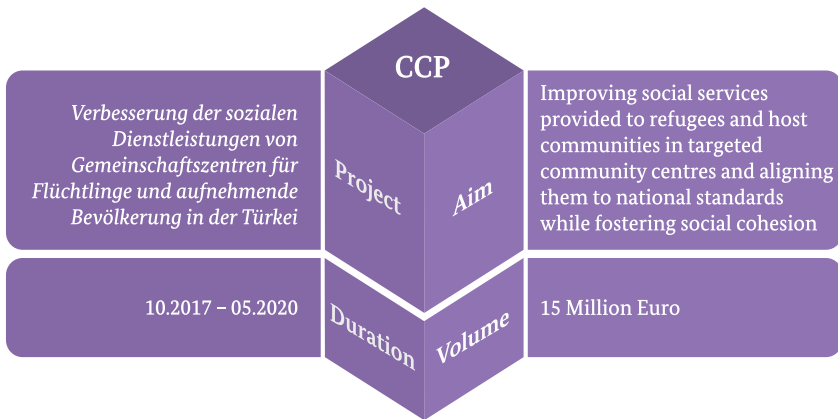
CCP

Verbesserung der sozialen Dienstleistungen von Gemeinschaftszentren für Flüchtlinge und aufnehmende Bevölkerung in der Türkei

Project

Aim

Improving social services provided to refugees and host communities in targeted community centres and aligning them to national standards while fostering social cohesion

10.2017 – 05.2020

Duration

Volume

15 Million Euro